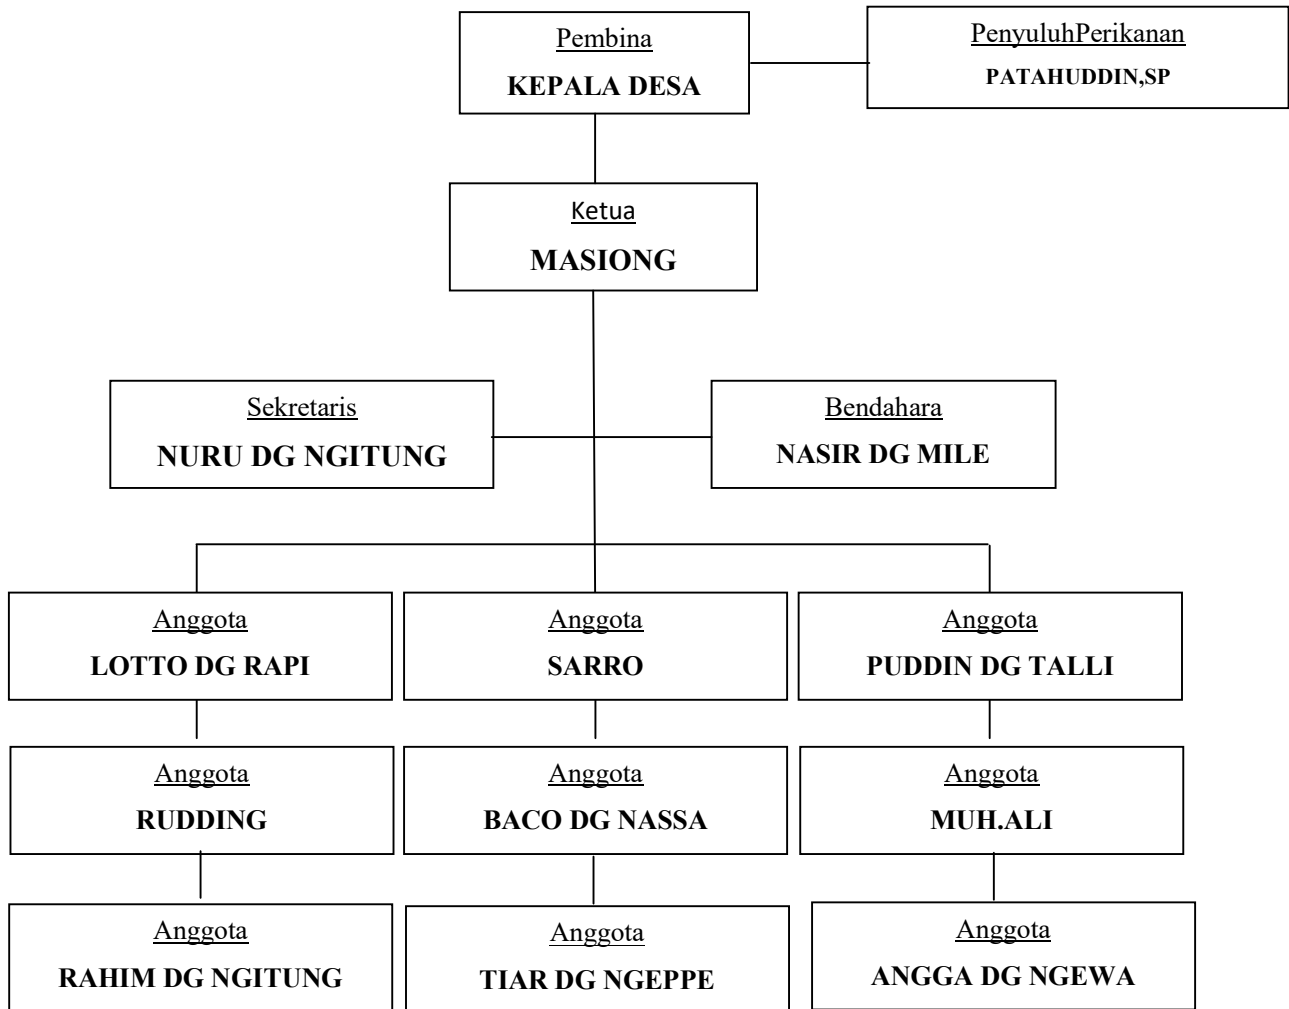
Pembina
KEPALA DESA

PenyuluhPerikanan
PATAHUDDIN,SP

Ketua
MASIONG

Sekretaris
NURU DG NGITUNG

Bendahara
NASIR DG MILE

Anggota
LOTTO DG RAPI

Anggota
SARRO

Anggota
PUDDIN DG TALLI

Anggota
RUDDING

Anggota
BACO DG NASSA

Anggota
MUH.ALI

Anggota
RAHIM DG NGITUNG

Anggota
TIAR DG NGEPPE

Anggota
ANGGA DG NGEWA